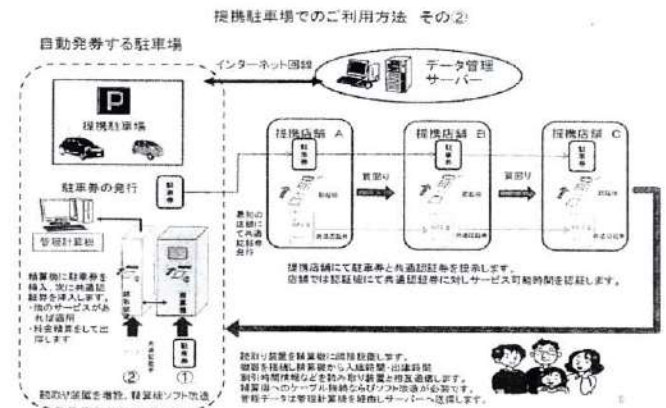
提携駐車場でのご利用方法　その②

自動発券する駐車場

インターネット回線

データ管理サーバー

P

提携駐車場

駐車券の発行

駐車券

管理計算機

精算機に駐車券を挿入、次に共通認証券を挿入します。
・他のサービスがあれば適用
・料金精算をして出庫します

②　①

駐車券

精算機

最初の店舗にて共通認証券発行

提携店舗 A

駐車券

買回り

提携店舗 B

駐車券

買回り

提携店舗 C

駐車券

提携店舗にて駐車券と共通認証券を提示します。
店舗では認証機にて共通認証券に対しサービス可能時間を認証します。

読取り装置を精算機に隣接設置します。
精算を接続し精算機から入場時間・出場時間
割引時間情報などを読み取り装置と相互通信します。
精算機へのケーブル接続及びソフト改造が必要です。
管理データは管理計算機を経由しサーバーへ送信します。

読取り装置を増設、精算機ソフト改造